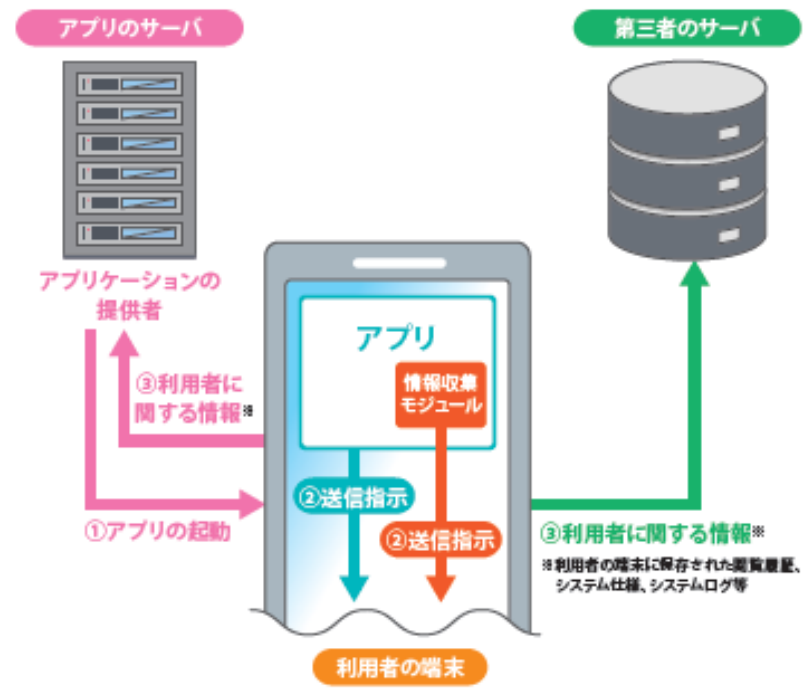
アプリのサーバ

第三者のサーバ

アプリケーションの提供者

アプリ

③利用者に関する情報※

情報収集モジュール

②送信指示

②送信指示

①アプリの起動

③利用者に関する情報※

※利用者の端末に保存された閲覧履歴、システム仕様、システムログ等

利用者の端末